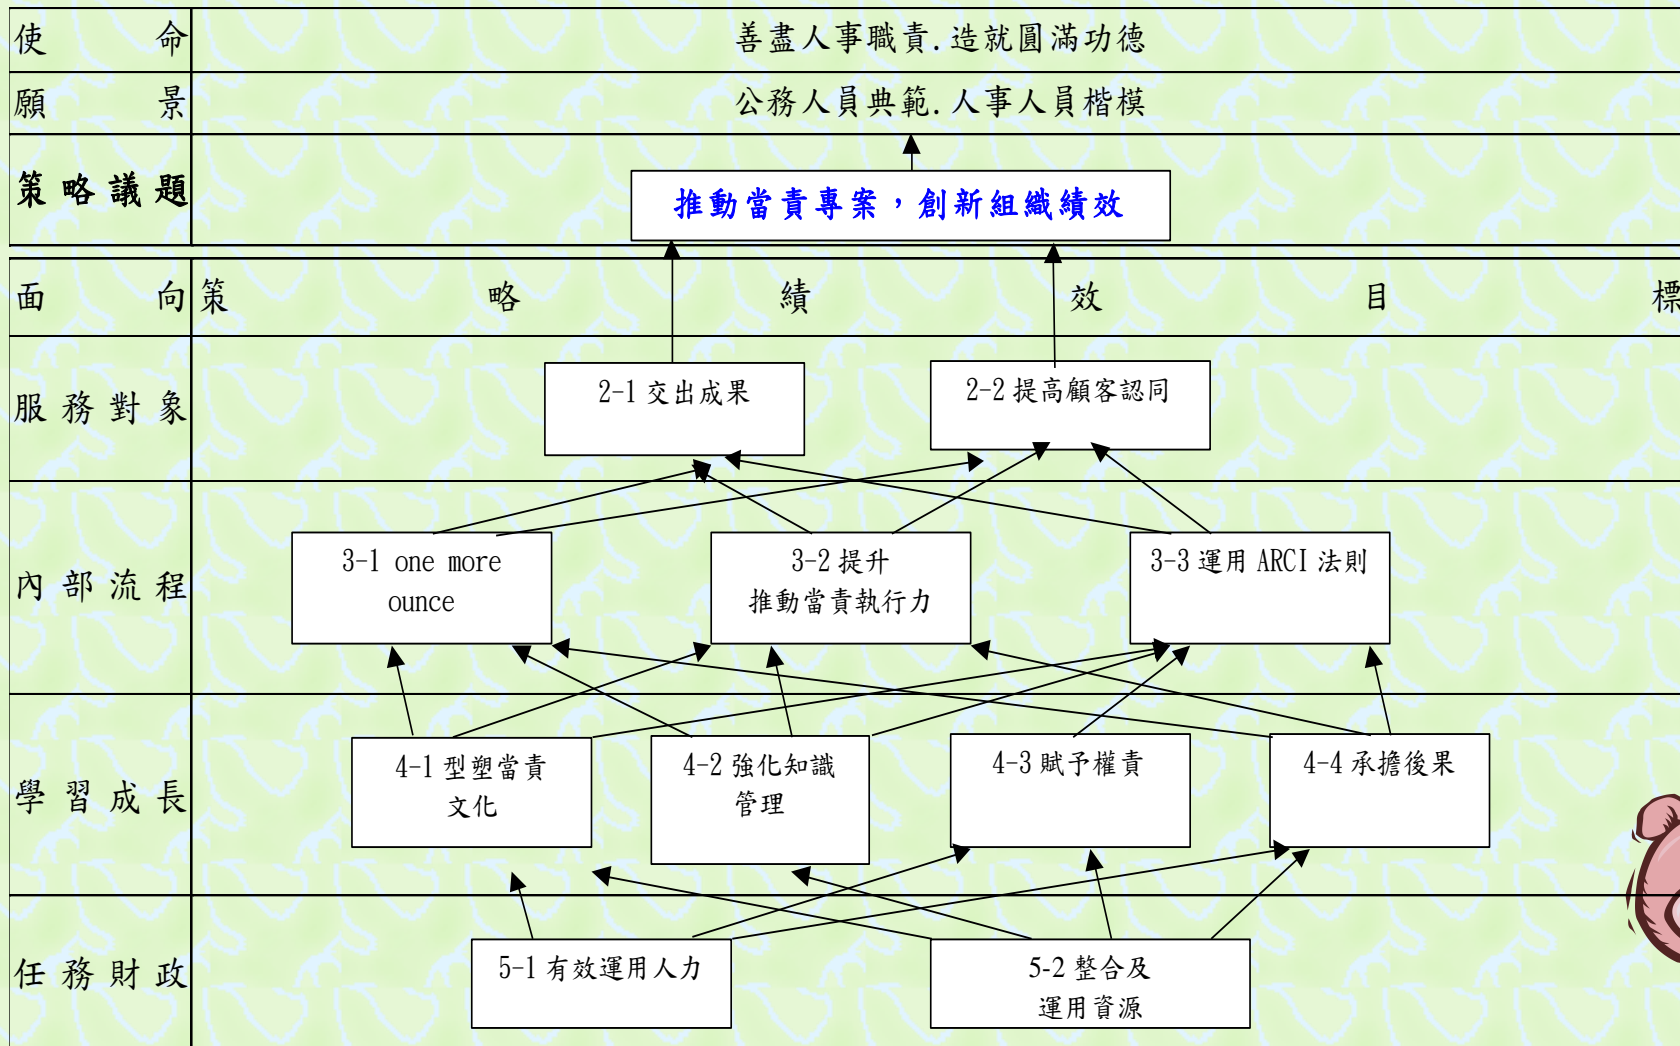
使命

善盡人事職責.造就圓滿功德

願景

公務人員典範.人事人員楷模

策略議題

推動當責專案，創新組織績效

面向

策略績效目標

服務對象

2-1 交出成果

2-2 提高顧客認同

內部流程

3-1 one more ounce

3-2 提升推動當責執行力

3-3 運用 ARCI 法則

學習成長

4-1 型塑當責文化

4-2 強化知識管理

4-3 賦予權責

4-4 承擔後果

任務財政

5-1 有效運用人力

5-2 整合及運用資源